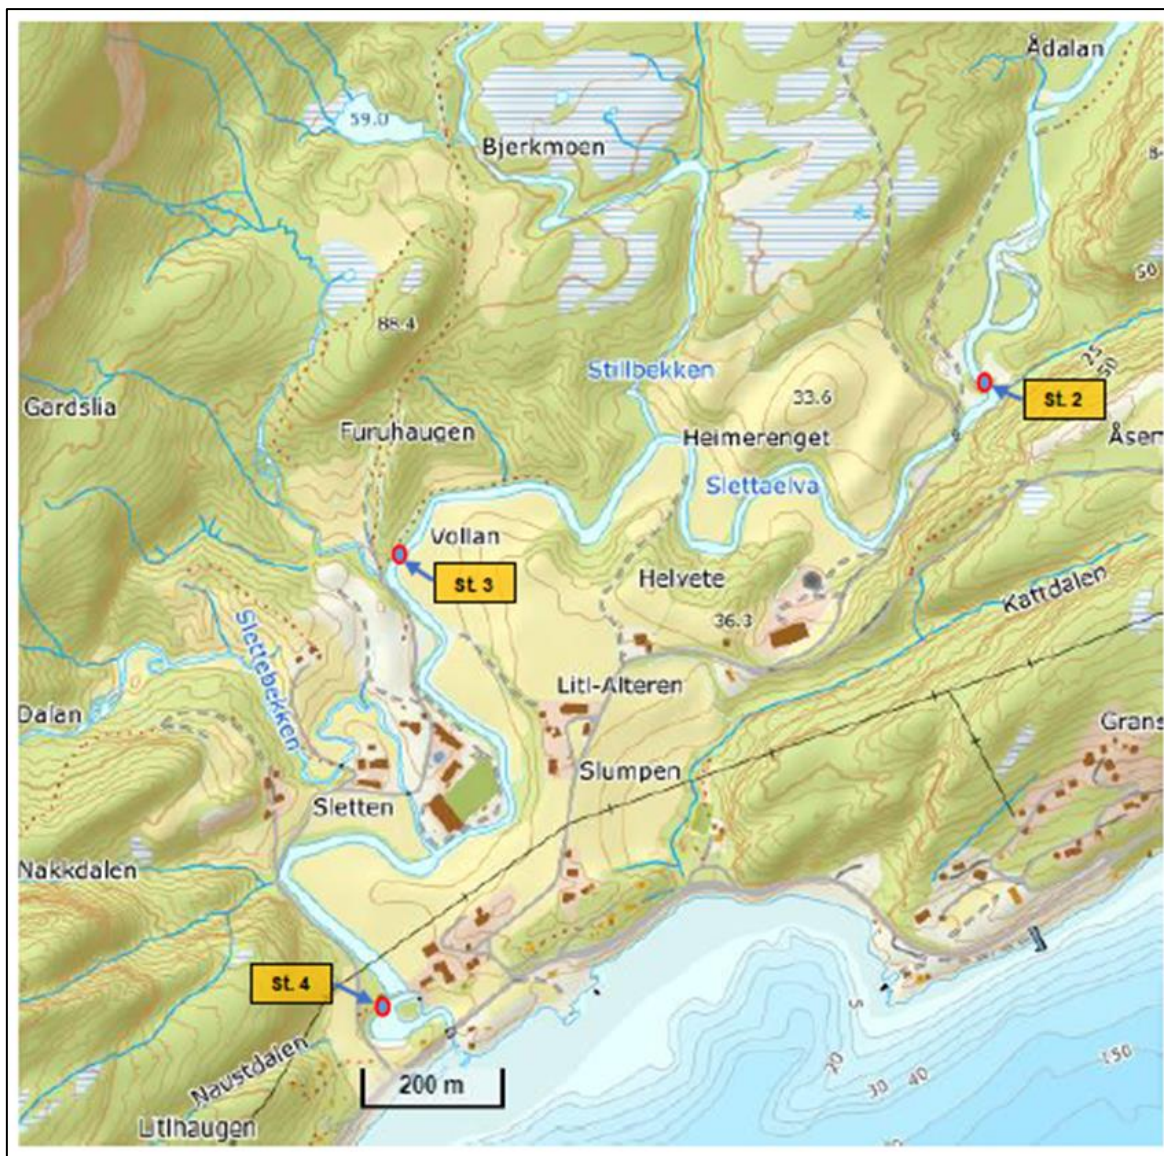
Ådalan

59.0

Bjerkmoen

8-

50

88.4

Stillbekken

25
50

33.6

St. 2

Gardslia

Furuhaugen

Heimerenget

Åsen

Slettaelva

Vollan

St. 3

Helvete

Kaftdalen

36.3

Sletebekken

Litl-Alteren

Dalan

Grans

Slumpen

Sletten

Nakkdalen

St. 4

5

150

20

30

40

Naustdalen

200 m

Litlhaugen